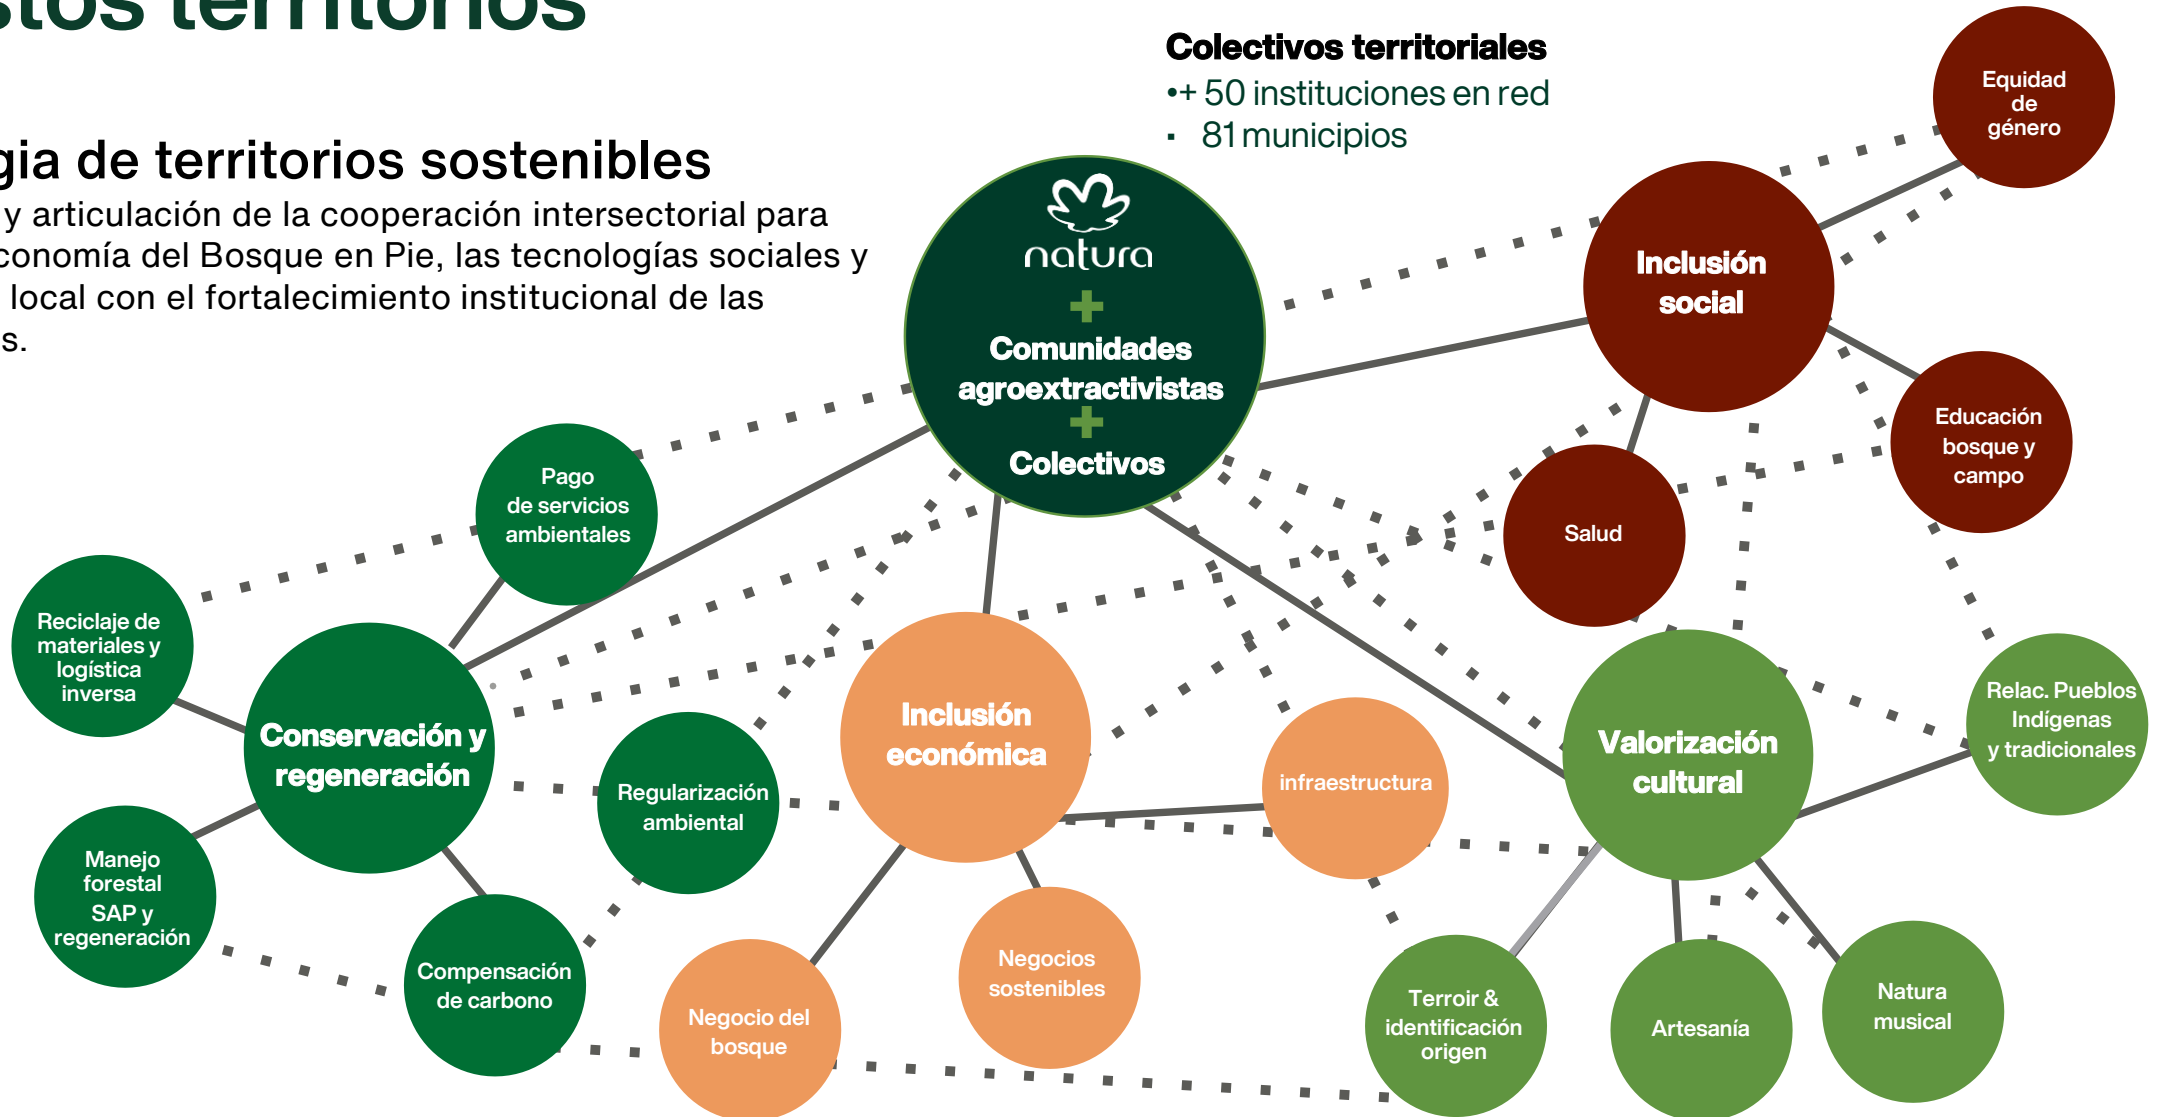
stos territorios

gia de territorios sostenibles

y articulación de la cooperación intersectorial para conomía del Bosque en Pie, las tecnologías sociales y local con el fortalecimiento institucional de las s.

Colectivos territoriales
•+ 50 instituciones en red
▪ 81 municipios

natura
Comunidades agroextractivistas
Colectivos

Equidad de género

Inclusión social

Educación bosque y campo

Salud

Pago de servicios ambientales

Reciclaje de materiales y logística inversa

Conservación y regeneración

Manejo forestal SAP y regeneración

Compensación de carbono

Regularización ambiental

Inclusión económica

Negocio del bosque

Negocios sostenibles

infraestructura

Valorización cultural

Relac. Pueblos Indígenas y tradicionales

Terroir & identificación origen

Artesanía

Natura musical